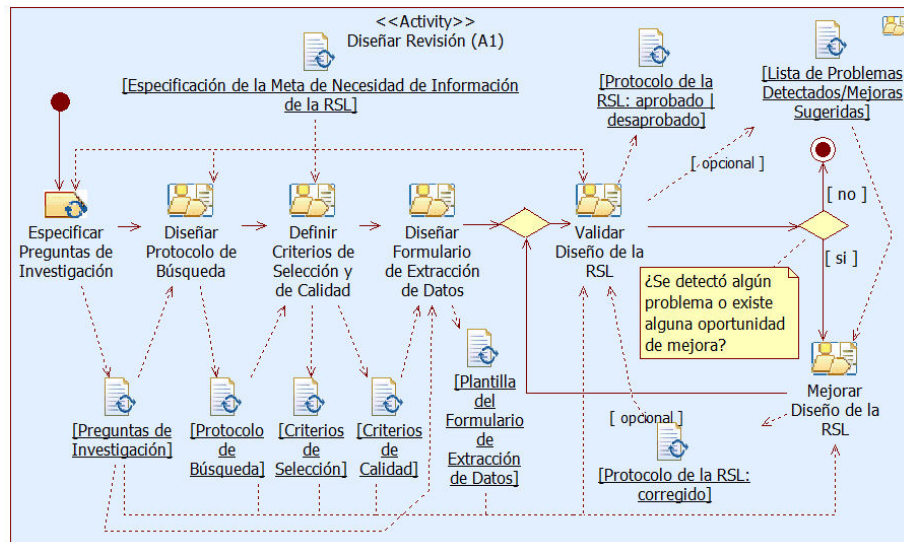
<<Activity>>
Diseñar Revisión (A1)

[Especificación de la Meta de Necesidad de Información de la RSL]

[Protocolo de la RSL: aprobado | desaprobado]

[Lista de Problemas Detectados/Mejoras Sugeridas]

[ opcional ]

[ no ]

Especificar Preguntas de Investigación

Diseñar Protocolo de Búsqueda

Definir Criterios de Selección y de Calidad

Diseñar Formulario de Extracción de Datos

Validar Diseño de la RSL

[ si ]

¿Se detectó algún problema o existe alguna oportunidad de mejora?

Mejorar Diseño de la RSL

[Preguntas de Investigación]

[Protocolo de Búsqueda]

[Criterios de Selección]

[Criterios de Calidad]

[Plantilla del Formulario de Extracción de Datos]

[ opcional ]

[Protocolo de la RSL: corregido]